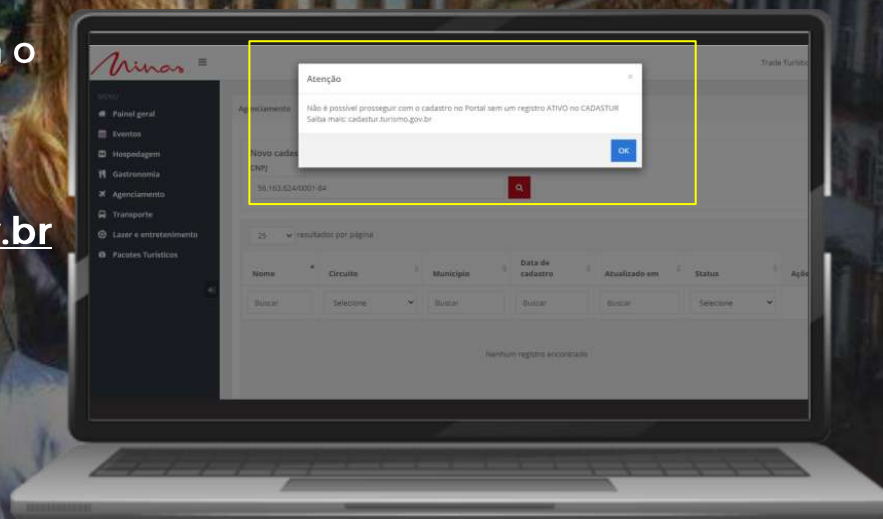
o

.br

Minas

Trade Turíst

MENU

Painel geral
Eventos
Hospedagem
Gastronomia
Agenciamento
Transporte
Lazer e entretenimento
Pacotes Turísticos

Agenciamento

Atenção

×

Não é possível prosseguir com o cadastro no Portal sem um registro ATIVO no CADASTUR
Saiba mais: cadastur.turismo.gov.br

OK

Novo cadas

CNPJ

56.163.624/0001-04

25 resultados por página

| Nome | Circuito | Município | Data de cadastro | Atualizado em | Status | Açõ |
|---|---|---|---|---|---|---|
| Buscar | Selecione | Buscar | Buscar | Buscar | Selecione | |

Nenhum registro encontrado